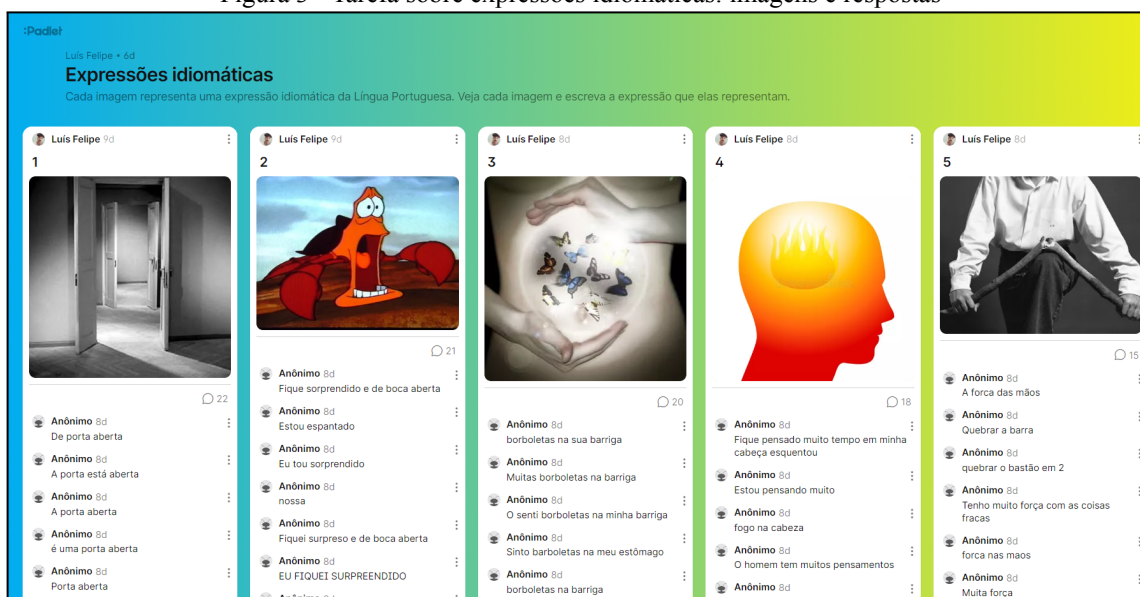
Figura 5 – Tarefa sobre expressões idiomáticas: imagens e respostas

Padlet

Luís Felipe + 6d

Expressões idiomáticas

Cada imagem representa uma expressão idiomática da Língua Portuguesa. Veja cada imagem e escreva a expressão que elas representam.

Luís Felipe 9d
1
22
Anônimo 8d
De porta aberta
Anônimo 8d
A porta está aberta
Anônimo 8d
A porta aberta
Anônimo 8d
é uma porta aberta
Anônimo 8d
Porta aberta

Luís Felipe 9d
2
21
Anônimo 8d
Fique sorprendido e de boca aberta
Anônimo 8d
Estou espantado
Anônimo 8d
Eu tou sorprendido
Anônimo 8d
nossa
Anônimo 8d
Fiquei surpreso e de boca aberta
Anônimo 8d
EU FIQUEI SURPREENDIDO
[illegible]

Luís Felipe 8d
3
20
Anônimo 8d
borboletas na sua barriga
Anônimo 8d
Muitas borboletas na barriga
Anônimo 8d
O senti borboletas na minha barriga
Anônimo 8d
Sinto barboletas na meu estômago
Anônimo 8d
borboletas na barriga

Luís Felipe 8d
4
18
Anônimo 8d
Fique pensado muito tempo em minha cabeça esquentou
Anônimo 8d
Estou pensando muito
Anônimo 8d
fogo na cabeza
Anônimo 8d
O homem tem muitos pensamentos
Anônimo 8d

Luís Felipe 8d
5
15
Anônimo 8d
A força das mãos
Anônimo 8d
Quebrar a barra
Anônimo 8d
quebrar o bastão em 2
Anônimo 8d
Tenho muito força com as coisas fracas
Anônimo 8d
força nas maos
Anônimo 8d
Muita força